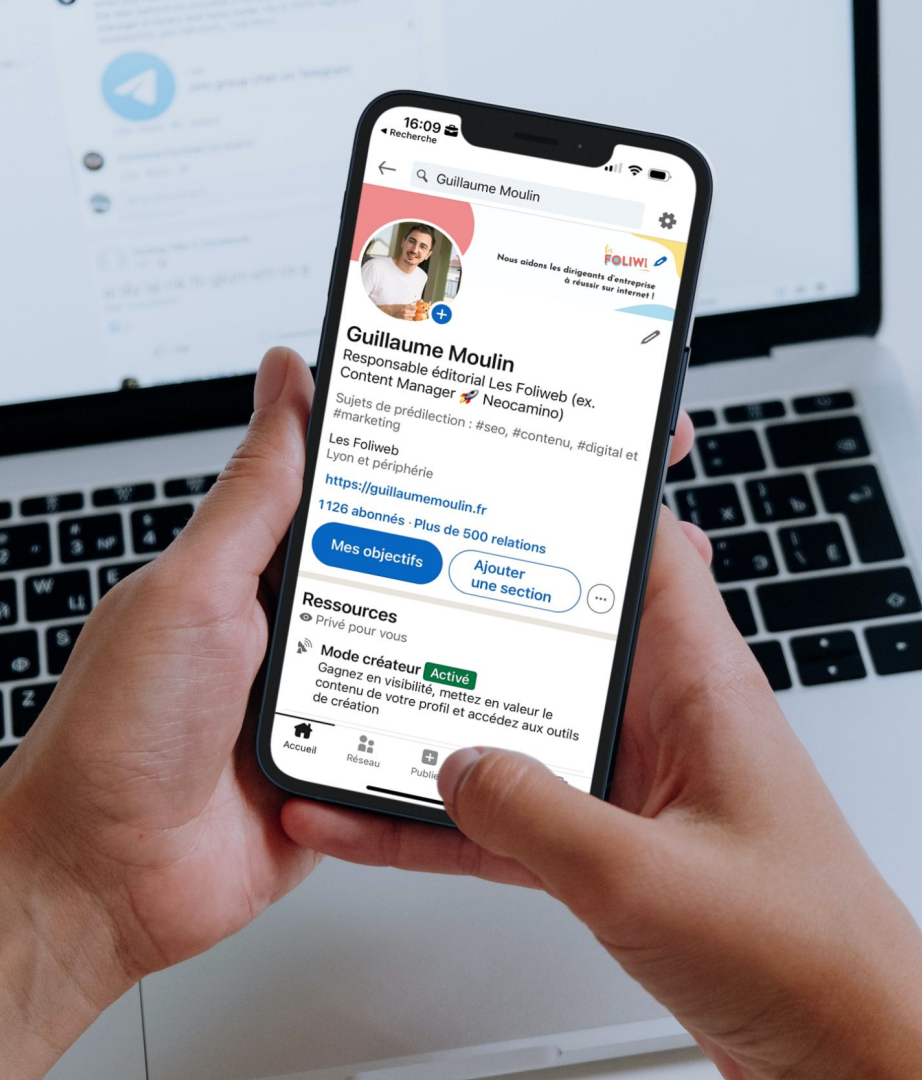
16:09
◂ Recherche

Guillaume Moulin

FOLIWI
Nous aidons les dirigeants d'entreprise à réussir sur internet !

Guillaume Moulin
Responsable éditorial Les Foliweb (ex. Content Manager 🚀 Neocamino)
Sujets de prédilection : #seo, #contenu, #digital et #marketing
Les Foliweb
Lyon et périphérie
https://guillaumemoulin.fr
1126 abonnés · Plus de 500 relations

Mes objectifs
Ajouter une section

Ressources
Privé pour vous

Mode créateur Activé
Gagnez en visibilité, mettez en valeur le contenu de votre profil et accédez aux outils de création

Accueil
Réseau
Publi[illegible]